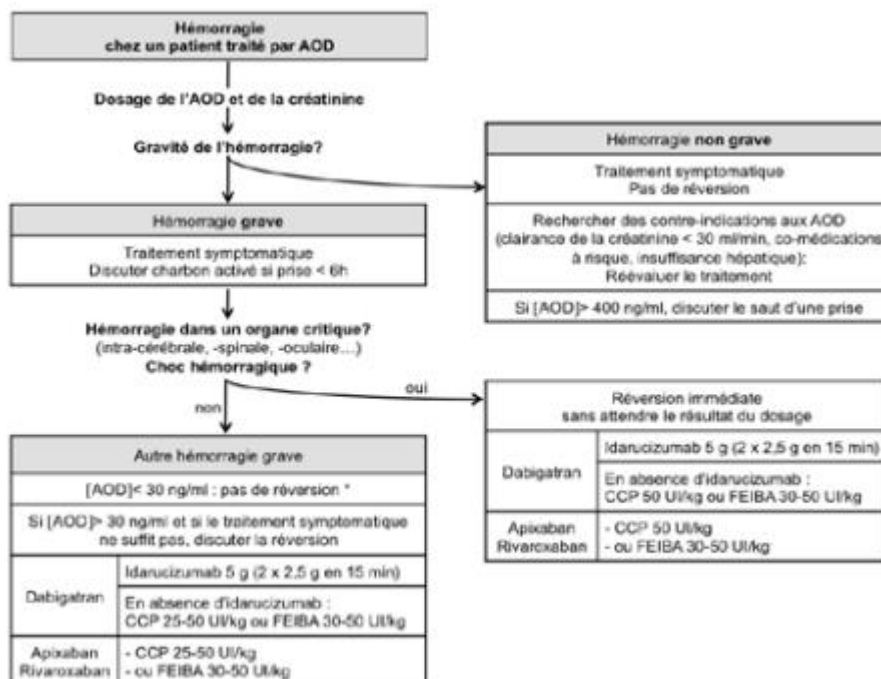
Hémorragie
chez un patient traité par AOD

Dosage de l'AOD et de la créatinine

Gravité de l'hémorragie?

Hémorragie non grave

Traitement symptomatique
Pas de réversion

Rechercher des contre-indications aux AOD (clairance de la créatinine < 30 ml/min, co-médications à risque, insuffisance hépatique):
Réévaluer le traitement

Si [AOD]> 400 ng/ml, discuter le saut d'une prise

Hémorragie grave

Traitement symptomatique
Discuter charbon activé si prise < 6h

Hémorragie dans un organe critique?
(intra-cérébrale, -spinale, -oculaire...)
Choc hémorragique ?

oui

non

Réversion immédiate
sans attendre le résultat du dosage

| | |
|---|---|
| Dabigatran | Idarucizumab 5 g (2 x 2,5 g en 15 min) |
| | En absence d'idarucizumab : CCP 50 UI/kg ou FEIBA 30-50 UI/kg |
| Apixaban Rivaroxaban | - CCP 50 UI/kg<br>- ou FEIBA 30-50 UI/kg |

Autre hémorragie grave

[AOD]< 30 ng/ml : pas de réversion *

Si [AOD]> 30 ng/ml et si le traitement symptomatique ne suffit pas, discuter la réversion

| | |
|---|---|
| Dabigatran | Idarucizumab 5 g (2 x 2,5 g en 15 min) |
| | En absence d'idarucizumab : CCP 25-50 UI/kg ou FEIBA 30-50 UI/kg |
| Apixaban Rivaroxaban | - CCP 25-50 UI/kg<br>- ou FEIBA 30-50 UI/kg |